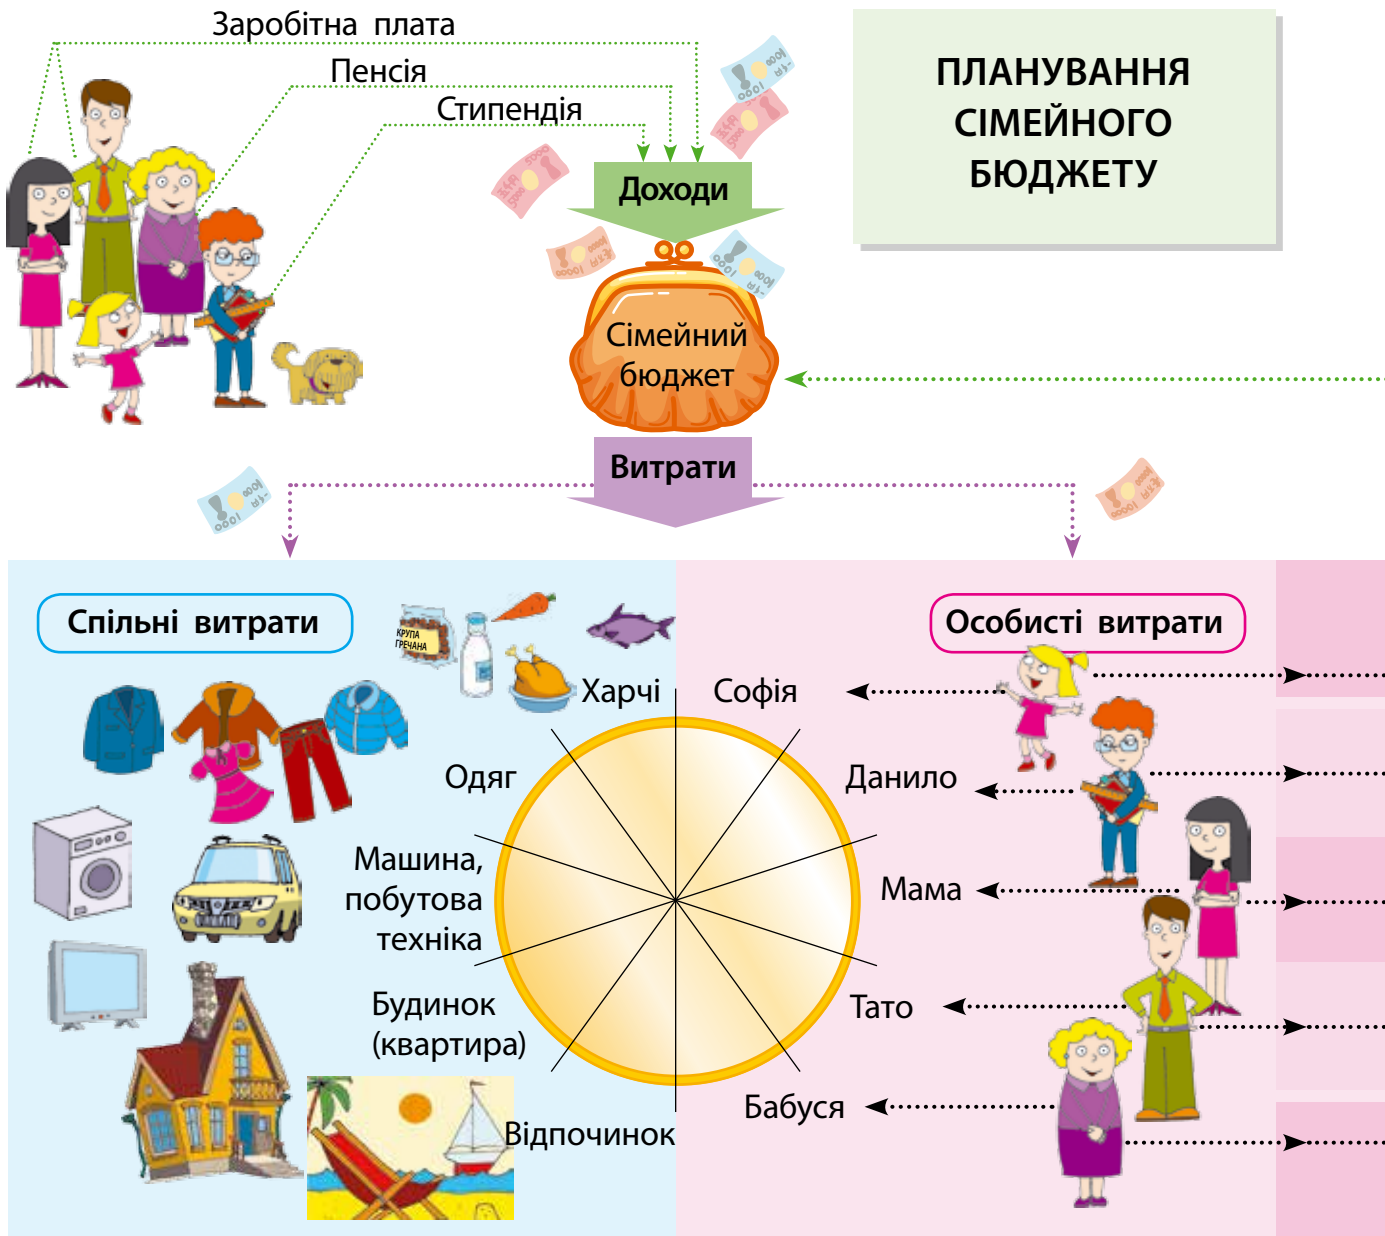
Заробітна плата

Пенсія

Стипендія

ПЛАНУВАННЯ СІМЕЙНОГО БЮДЖЕТУ

Доходи

Сімейний бюджет

Витрати

Спільні витрати

КРУПА ГРЕЧАНА

Харчі

Одяг

Машина, побутова техніка

Будинок (квартира)

Відпочинок

Особисті витрати

Софія

Данило

Мама

Тато

Бабуся